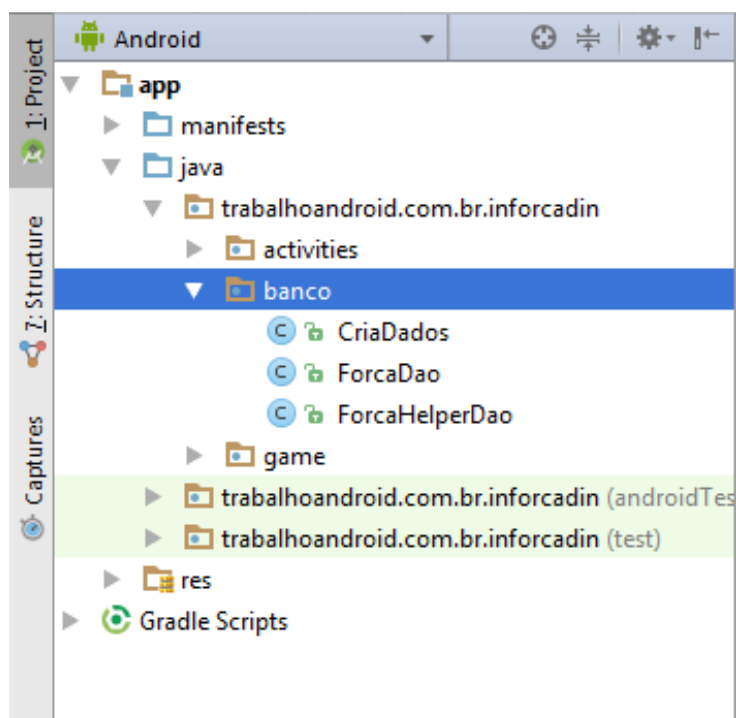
1: Project
7: Structure
Captures

Android

app
manifests
java
trabalhoandroid.com.br.inforcadin
activities
banco
CriaDados
ForcaDao
ForcaHelperDao
game
trabalhoandroid.com.br.inforcadin (androidTes
trabalhoandroid.com.br.inforcadin (test)
res
Gradle Scripts